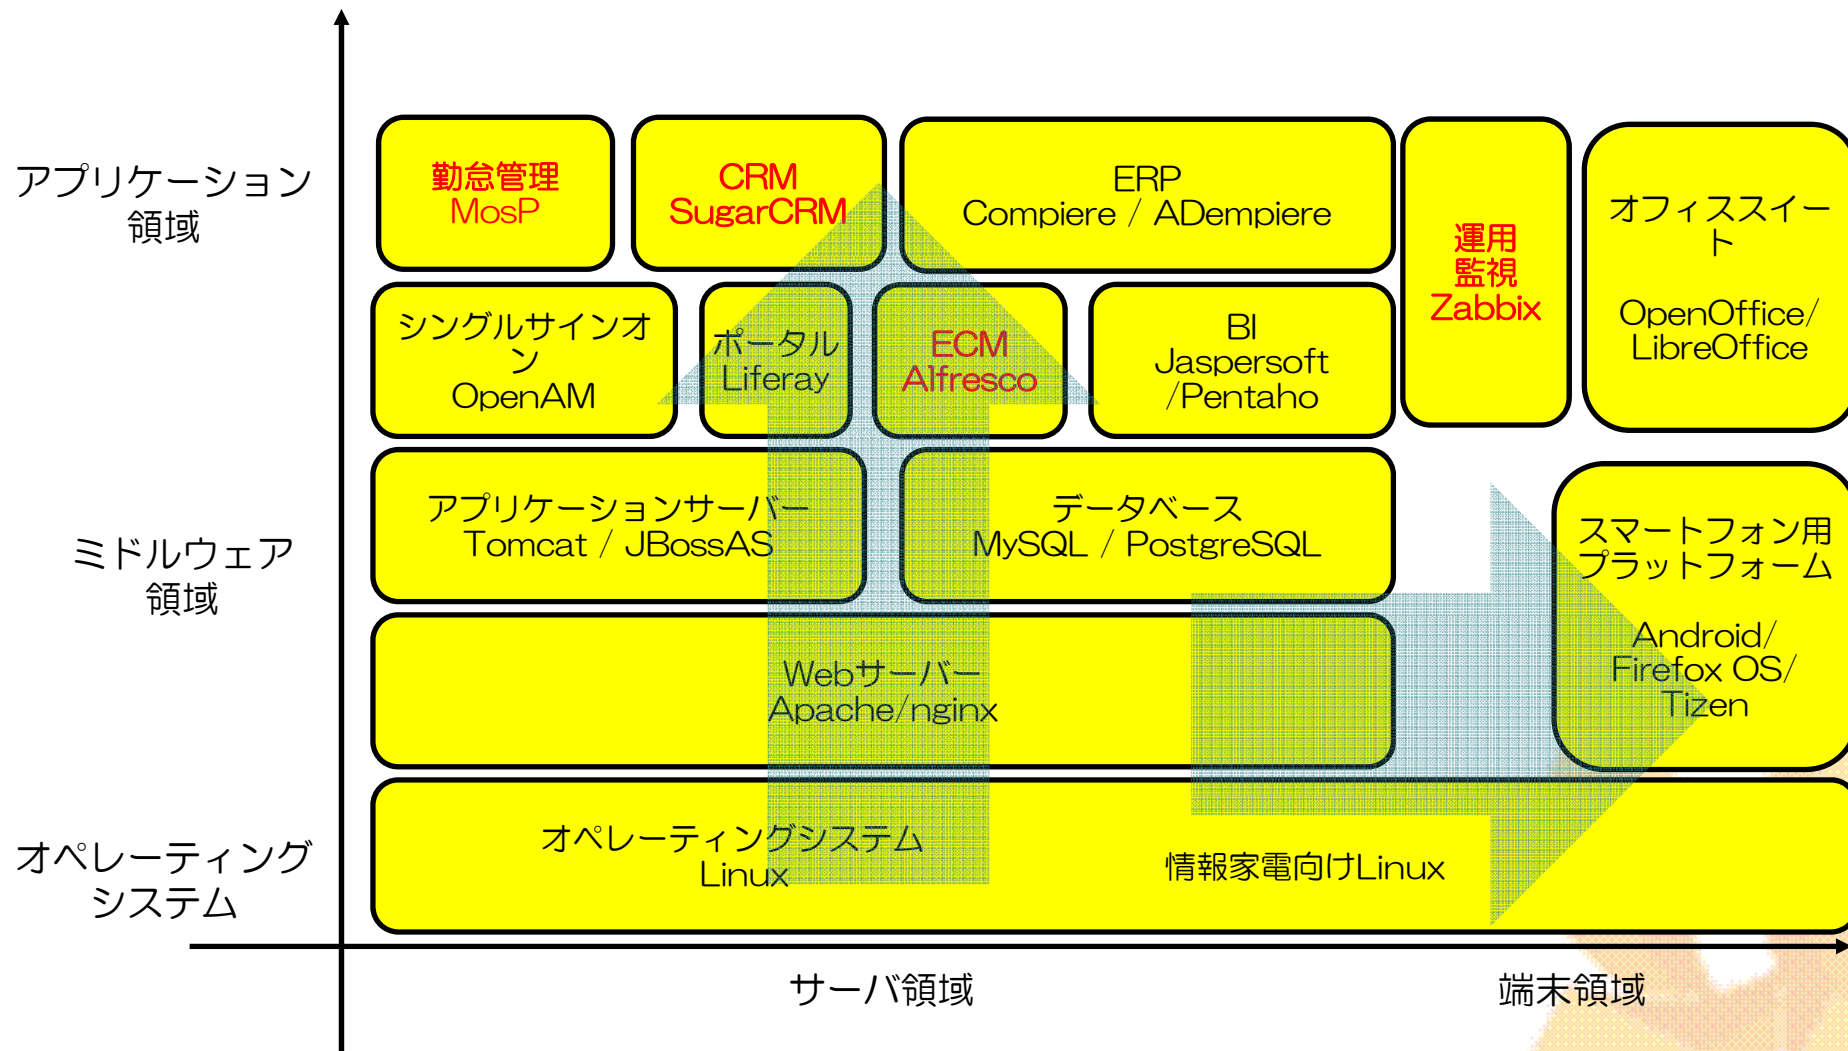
アプリケーション
領域

勤怠管理
MosP

CRM
SugarCRM

ERP
Compiere / ADempiere

運用
監視
Zabbix

オフィススイート
OpenOffice/
LibreOffice

シングルサインオン
OpenAM

ポータル
Liferay

ECM
Alfresco

BI
Jaspersoft
/Pentaho

ミドルウェア
領域

アプリケーションサーバー
Tomcat / JBossAS

データベース
MySQL / PostgreSQL

スマートフォン用
プラットフォーム
Android/
Firefox OS/
Tizen

Webサーバー
Apache/nginx

オペレーティング
システム

オペレーティングシステム
Linux

情報家電向けLinux

サーバ領域

端末領域